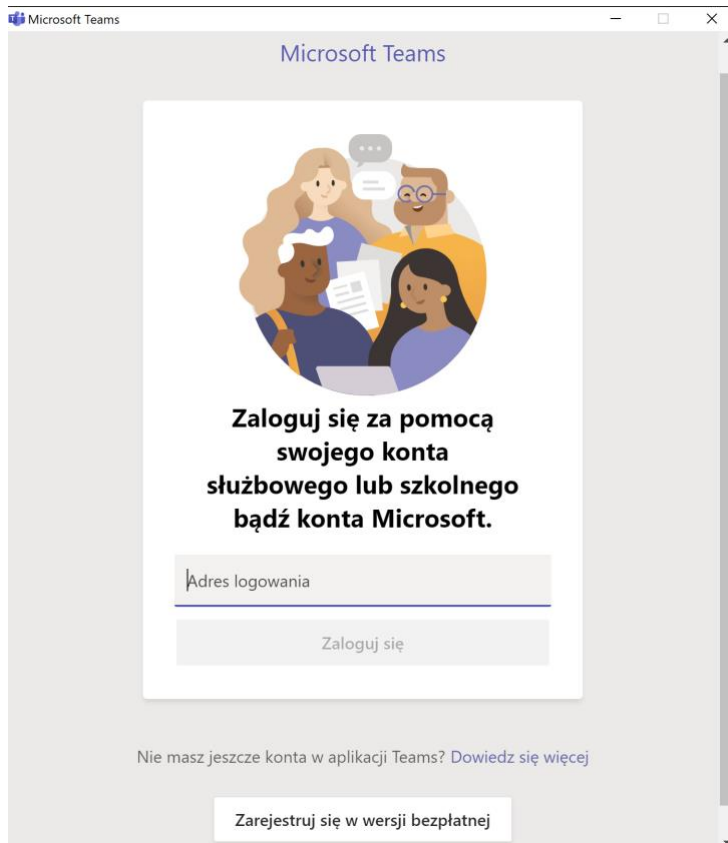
Microsoft Teams

Microsoft Teams

Zaloguj się za pomocą swojego konta służbowego lub szkolnego bądź konta Microsoft.

Adres logowania

Zaloguj się

Nie masz jeszcze konta w aplikacji Teams? Dowiedz się więcej

Zarejestruj się w wersji bezpłatnej